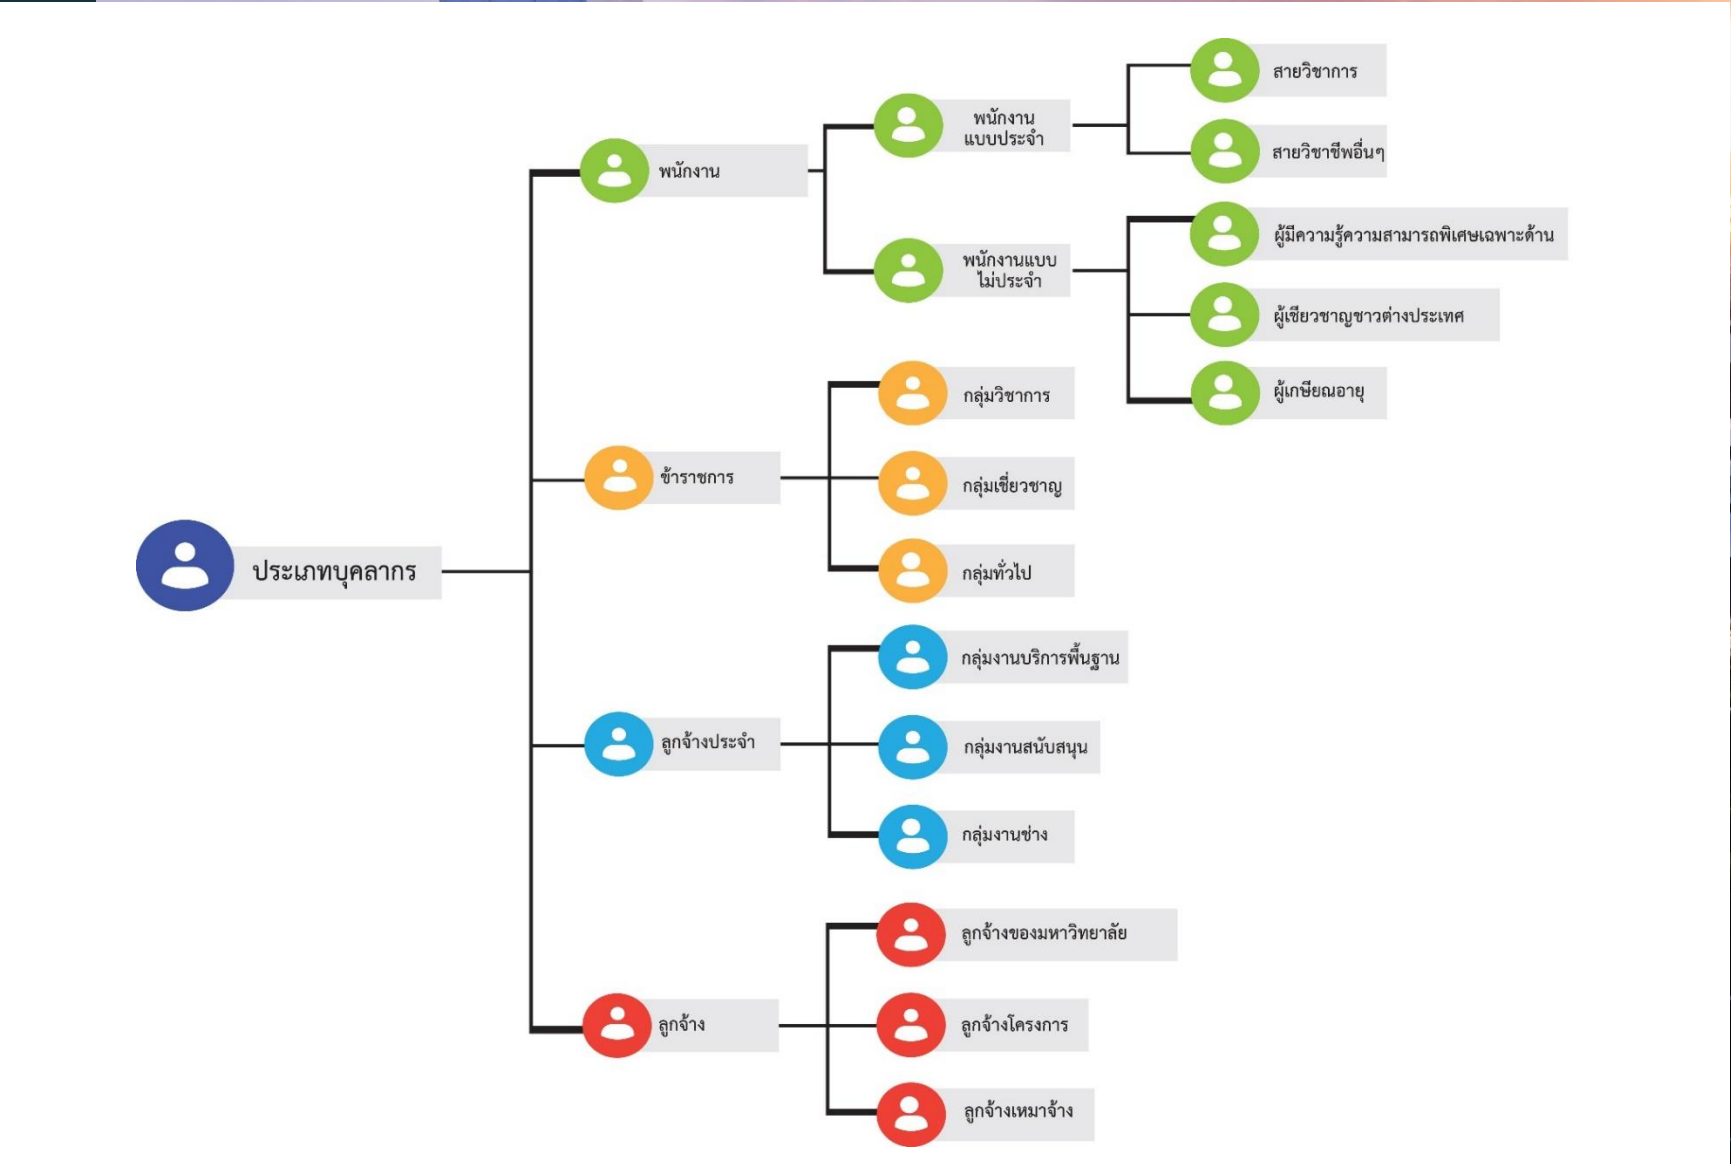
ประเภทบุคลากร

พนักงาน

พนักงาน แบบประจำ

สายวิชาการ

สายวิชาชีพอื่นๆ

พนักงานแบบ ไม่ประจำ

ผู้มีความรู้ความสามารถพิเศษเฉพาะด้าน

ผู้เชี่ยวชาญชาวต่างประเทศ

ผู้เกษียณอายุ

ข้าราชการ

กลุ่มวิชาการ

กลุ่มเชี่ยวชาญ

กลุ่มทั่วไป

ลูกจ้างประจำ

กลุ่มงานบริการพื้นฐาน

กลุ่มงานสนับสนุน

กลุ่มงานช่าง

ลูกจ้าง

ลูกจ้างของมหาวิทยาลัย

ลูกจ้างโครงการ

ลูกจ้างเหมาจ้าง